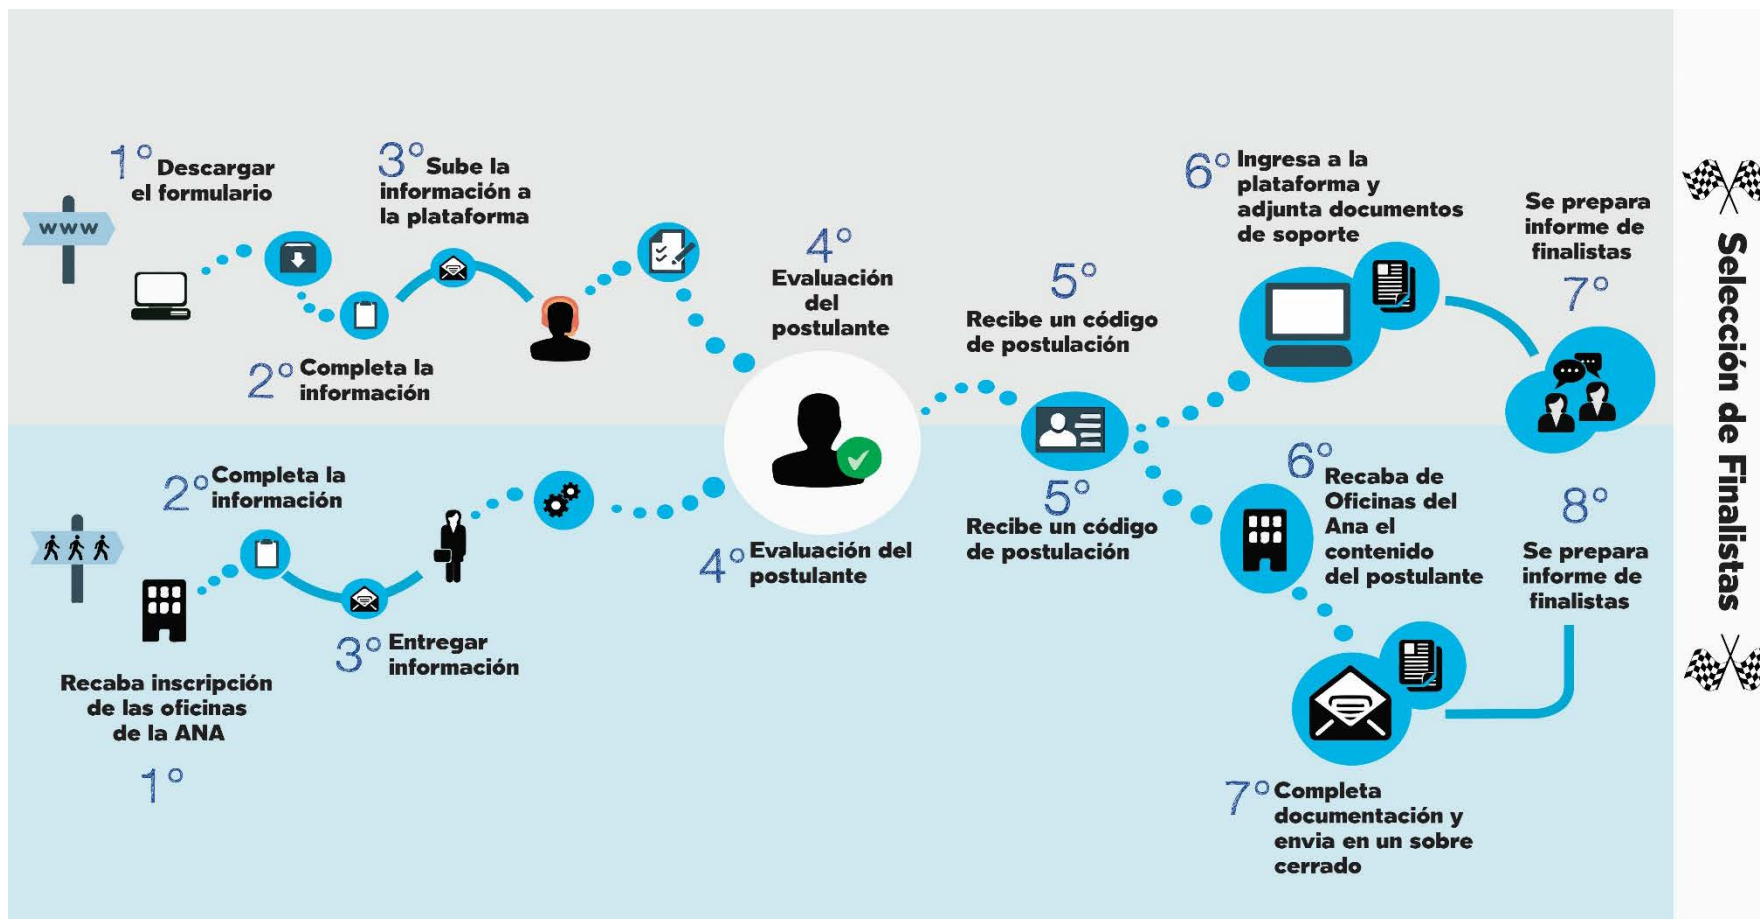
www

1° Descargar el formulario

2° Completa la información

3° Sube la información a la plataforma

4° Evaluación del postulante

5° Recibe un código de postulación

6° Ingresa a la plataforma y adjunta documentos de soporte

Se prepara informe de finalistas
7°

Selección de Finalistas

2° Completa la información

3° Entregar información

Recaba inscripción de las oficinas de la ANA
1°

4° Evaluación del postulante

5° Recibe un código de postulación

6° Recaba de Oficinas del Ana el contenido del postulante

8°
Se prepara informe de finalistas

7° Completa documentación y envia en un sobre cerrado